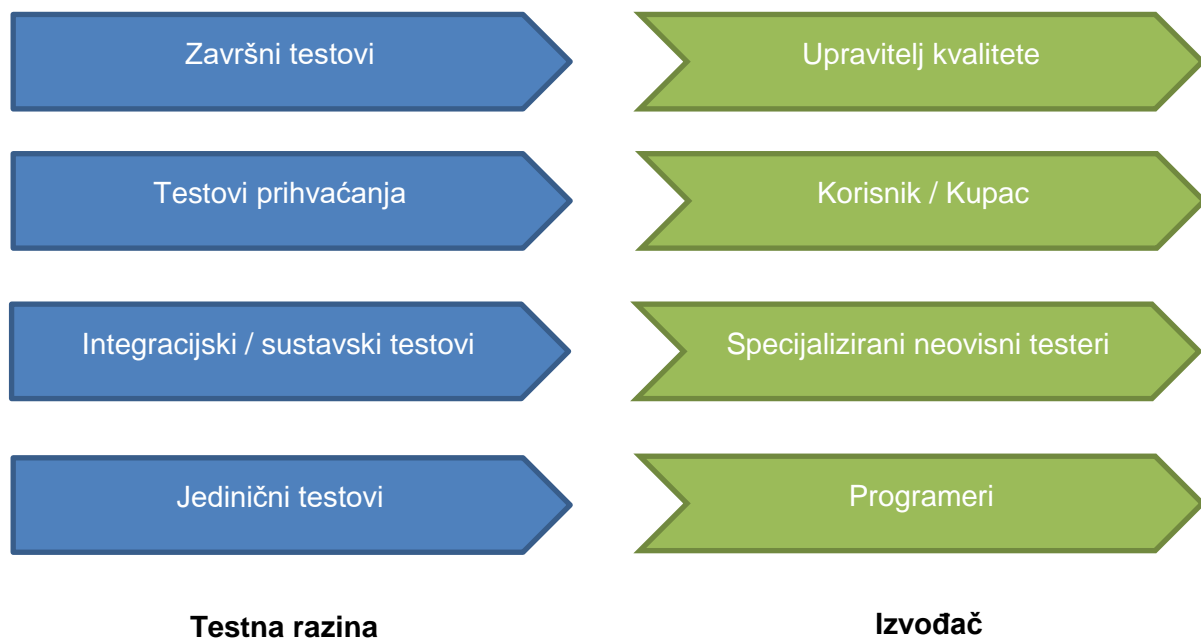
Završni testovi

Upravitelj kvalitete

Testovi prihvaćanja

Korisnik / Kupac

Integracijski / sustavski testovi

Specijalizirani neovisni testeri

Jedinični testovi

Programeri

Testna razina

Izvođač